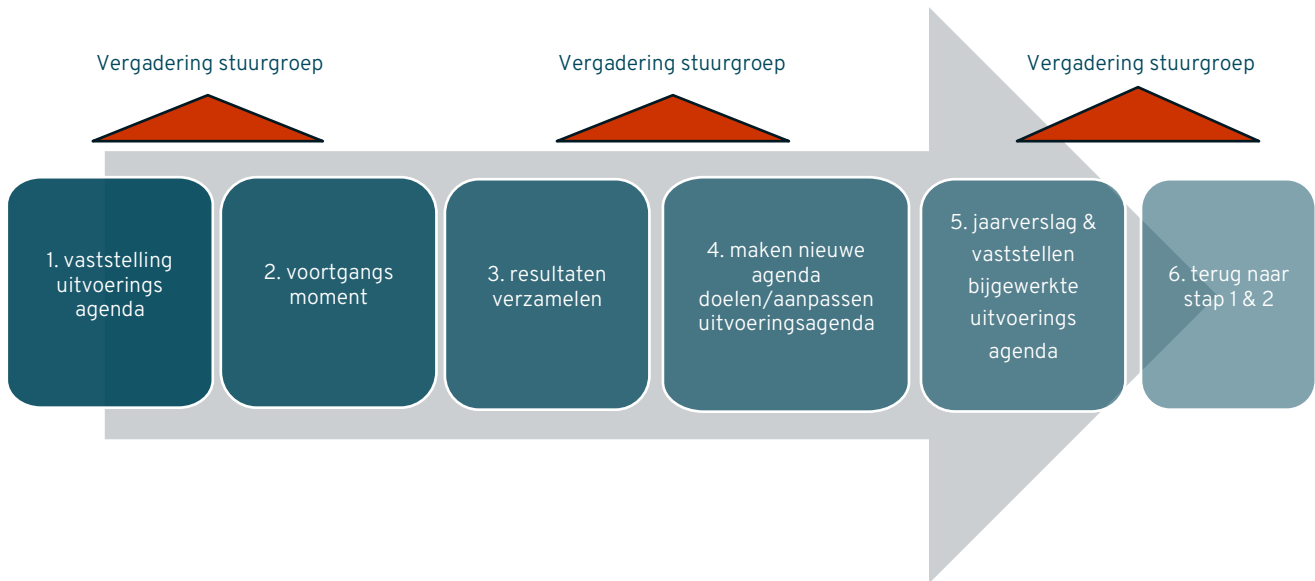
Vergadering stuurgroep

Vergadering stuurgroep

Vergadering stuurgroep

1. vaststelling uitvoerings agenda

2. voortgangs moment

3. resultaten verzamelen

4. maken nieuwe agenda doelen/aanpassen uitvoeringsagenda

5. jaarverslag & vaststellen bijgewerkte uitvoerings agenda

6. terug naar stap 1 & 2